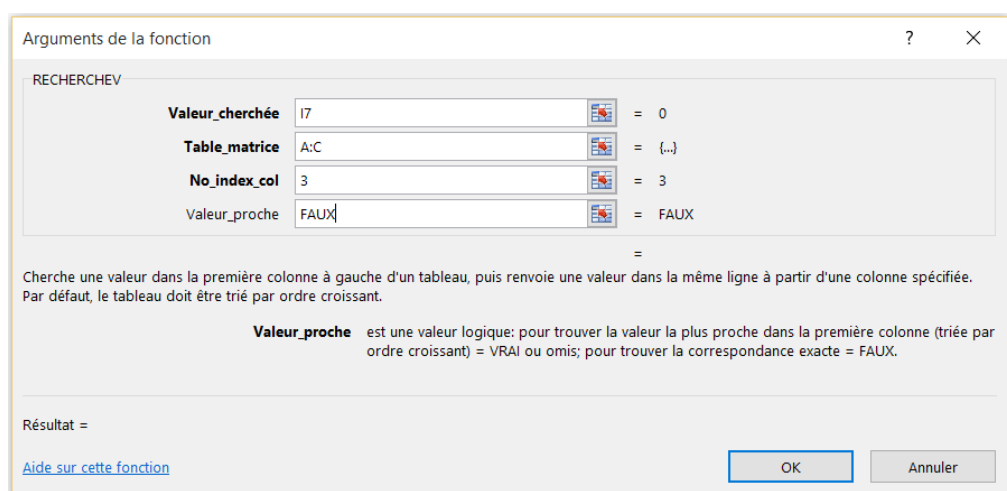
Arguments de la fonction

?

X

RECHERCHEV

Valeur_cherchée I7 = 0

Table_matrice A:C = {...}

No_index_col 3 = 3

Valeur_proche FAUX = FAUX

=

Cherche une valeur dans la première colonne à gauche d'un tableau, puis renvoie une valeur dans la même ligne à partir d'une colonne spécifiée. Par défaut, le tableau doit être trié par ordre croissant.

Valeur_proche est une valeur logique: pour trouver la valeur la plus proche dans la première colonne (triée par ordre croissant) = VRAI ou omis; pour trouver la correspondance exacte = FAUX.

Résultat =

Aide sur cette fonction

OK

Annuler